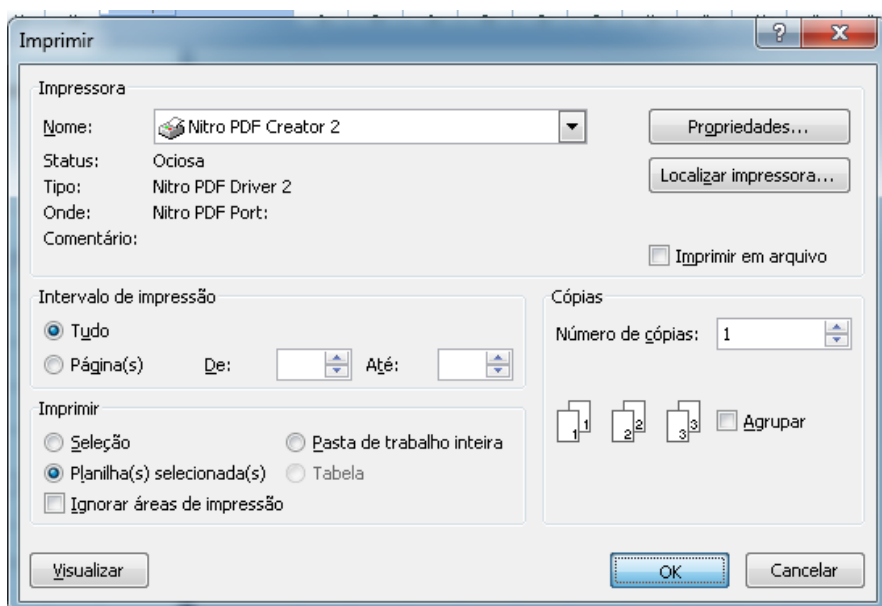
Imprimir

?
X

Impressora

Nome: Nitro PDF Creator 2

Propriedades...

Status: Ociosa
Tipo: Nitro PDF Driver 2
Onde: Nitro PDF Port:
Comentário:

Localizar impressora...

Imprimir em arquivo

Intervalo de impressão

Tudo
Página(s) De: Até:

Cópias

Número de cópias: 1

Imprimir

Seleção
Pasta de trabalho inteira
Planilha(s) selecionada(s)
Tabela
Ignorar áreas de impressão

1 1 2 2 3 3

Agrupar

Visualizar

OK

Cancelar